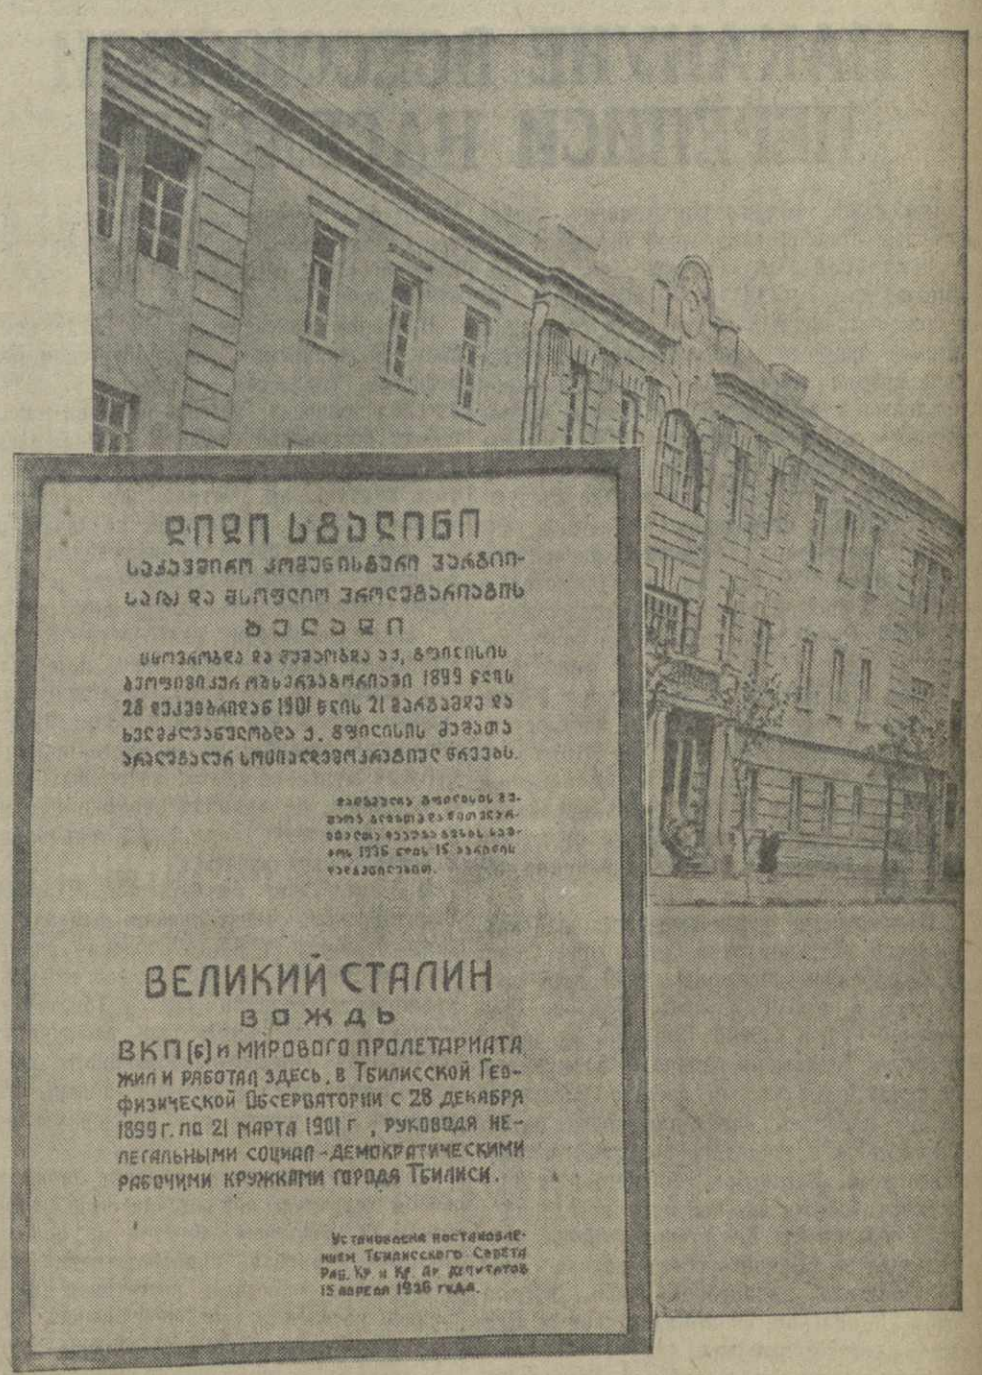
დიდი სტალინი
საკავშირო კომუნისტური პარტიისა(ბ) და მსოფლიო პროლეტარიატის
ბელადი
ცხოვრობდა და მუშაობდა აქ, ტფილისის გეოფიზიკურ ობსერვატორიაში 1899 წლის 28 დეკემბრიდან 1901 წლის 21 მარტამდე და ხელმძღვანელობდა ქ. ტფილისის მუშათა არალეგალურ სოციალდემოკრატიულ წრეებს.

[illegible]

ВЕЛИКИЙ СТАЛИН
ВОЖДЬ
ВКП(б) и МИРОВОГО ПРОЛЕТАРИАТА жил и работал здесь, в Тбилисской Геофизической Обсерватории с 28 декабря 1899 г. по 21 марта 1901 г., руководя нелегальными социал-демократическими рабочими кружками города Тбилиси.

Установлена постановлением Тбилисского Совета Раб. Кр. и Кр. Ар. депутатов 15 апреля 1936 года.